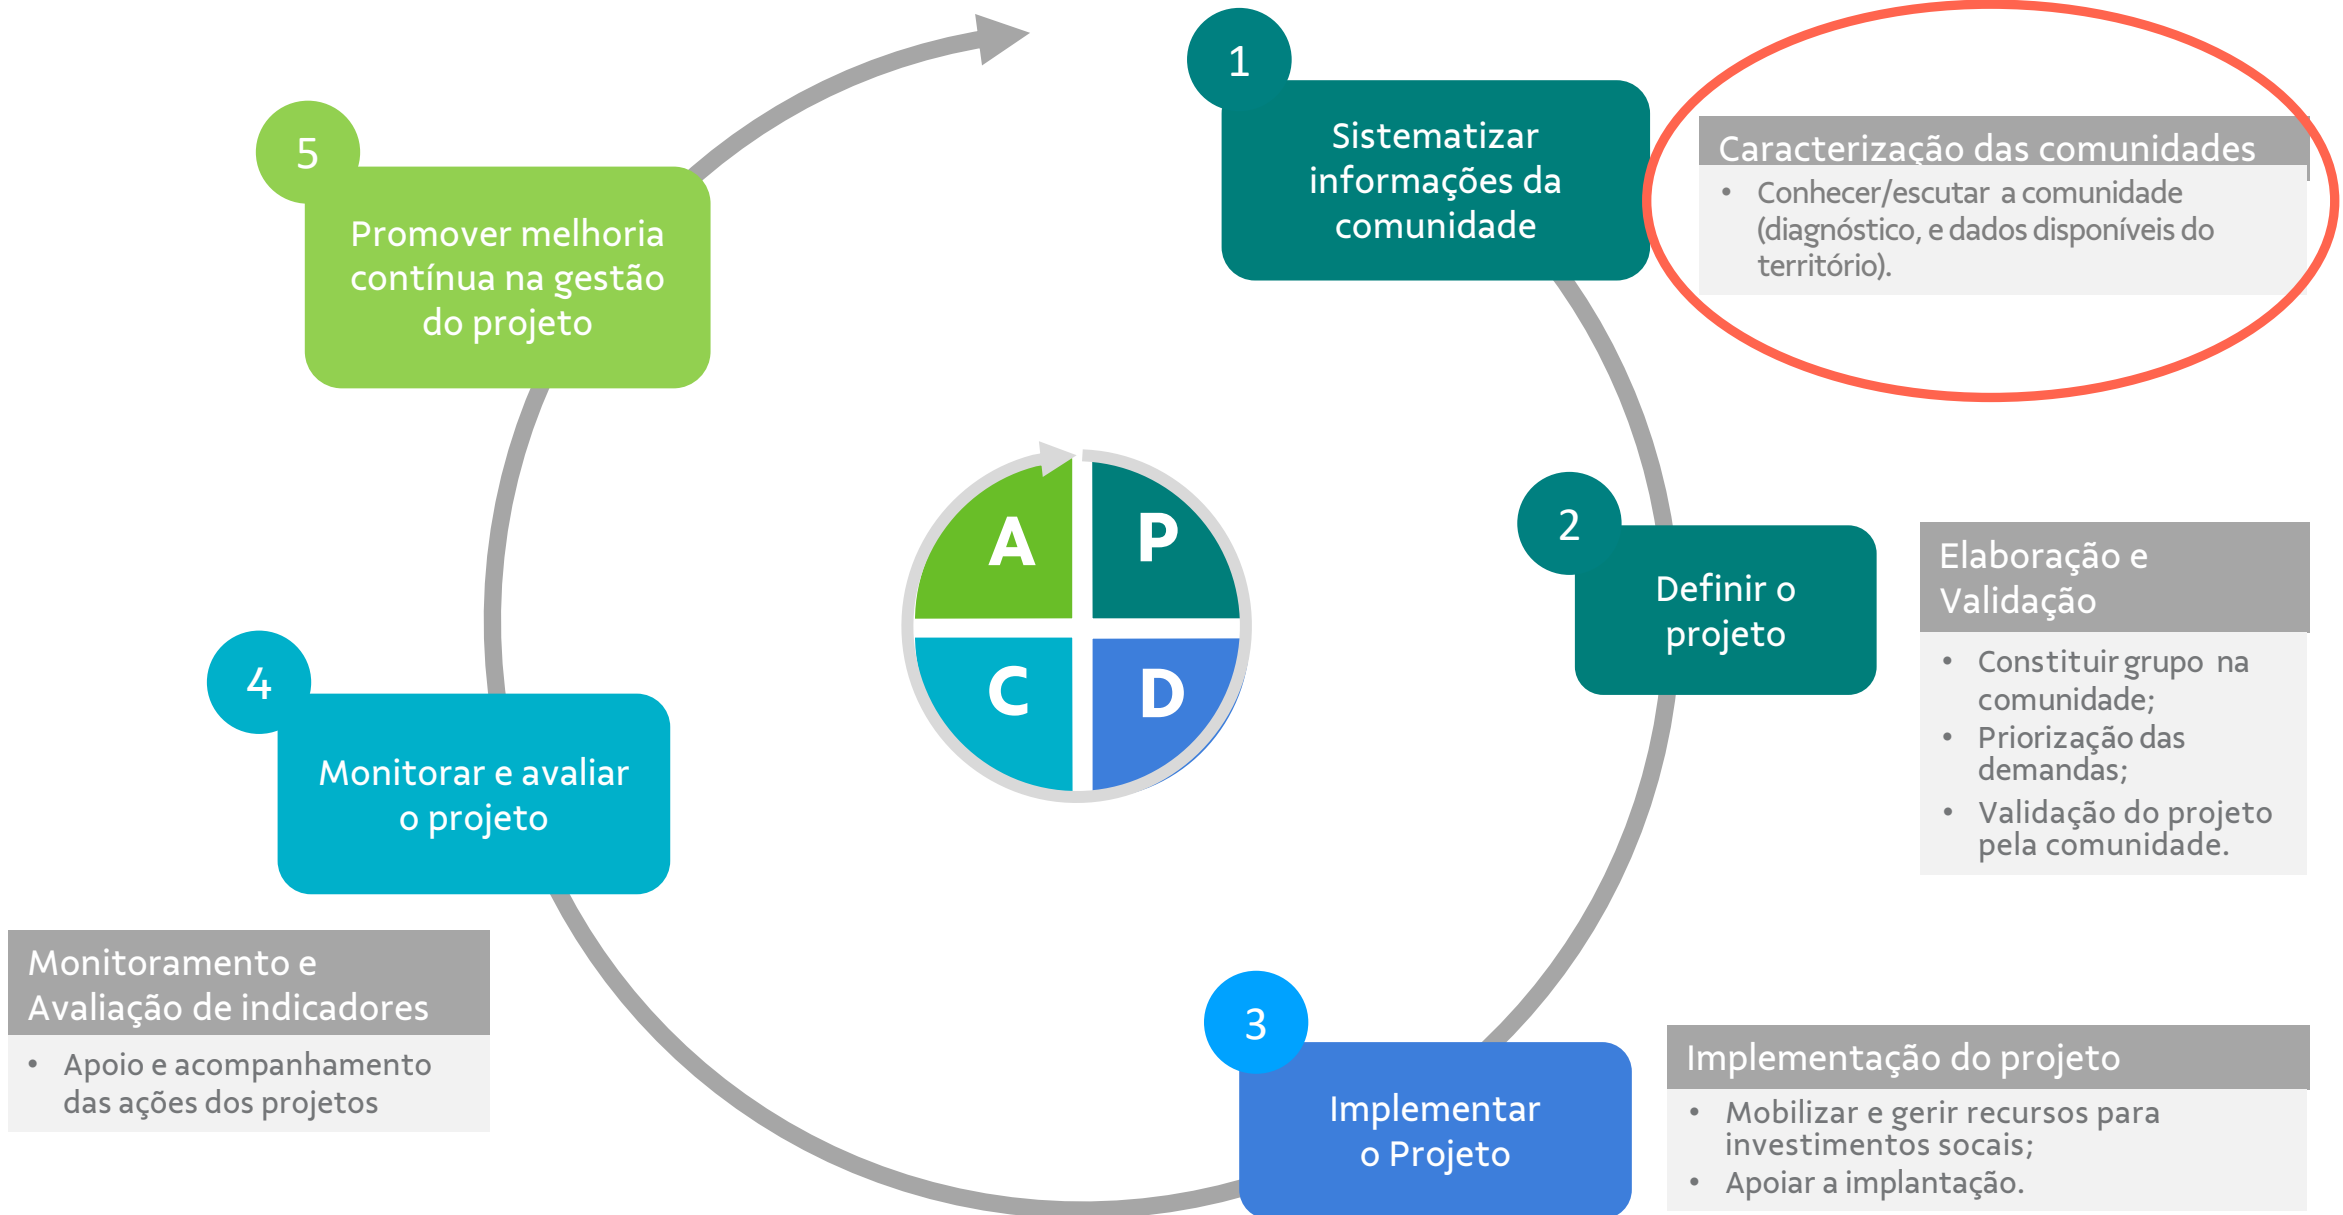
5

Promover melhoria contínua na gestão do projeto

1

Sistematizar informações da comunidade

Caracterização das comunidades

- Conhecer/escutar a comunidade (diagnóstico, e dados disponíveis do território).

A P C D

2

Definir o projeto

Elaboração e Validação

- Constituir grupo na comunidade;
- Priorização das demandas;
- Validação do projeto pela comunidade.

4

Monitorar e avaliar o projeto

Monitoramento e Avaliação de indicadores

- Apoio e acompanhamento das ações dos projetos

3

Implementar o Projeto

Implementação do projeto

- Mobilizar e gerir recursos para investimentos socais;
- Apoiar a implantação.